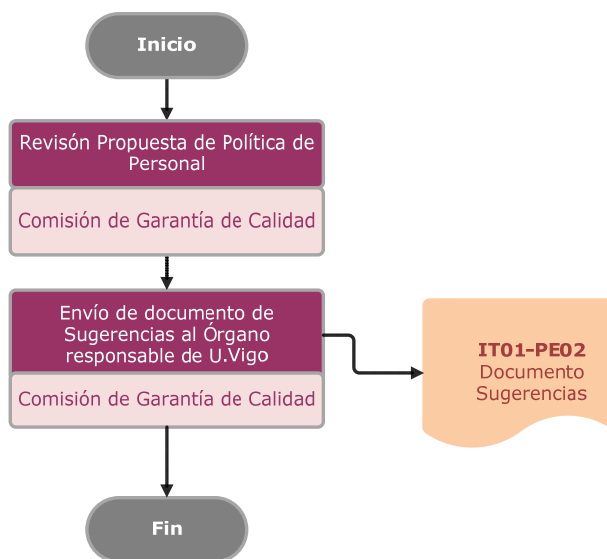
Inicio

Revisón Propuesta de Política de Personal

Comisión de Garantía de Calidad

Envío de documento de Sugerencias al Órgano responsable de U.Vigo

Comisión de Garantía de Calidad

IT01-PE02
Documento Sugerencias

Fin